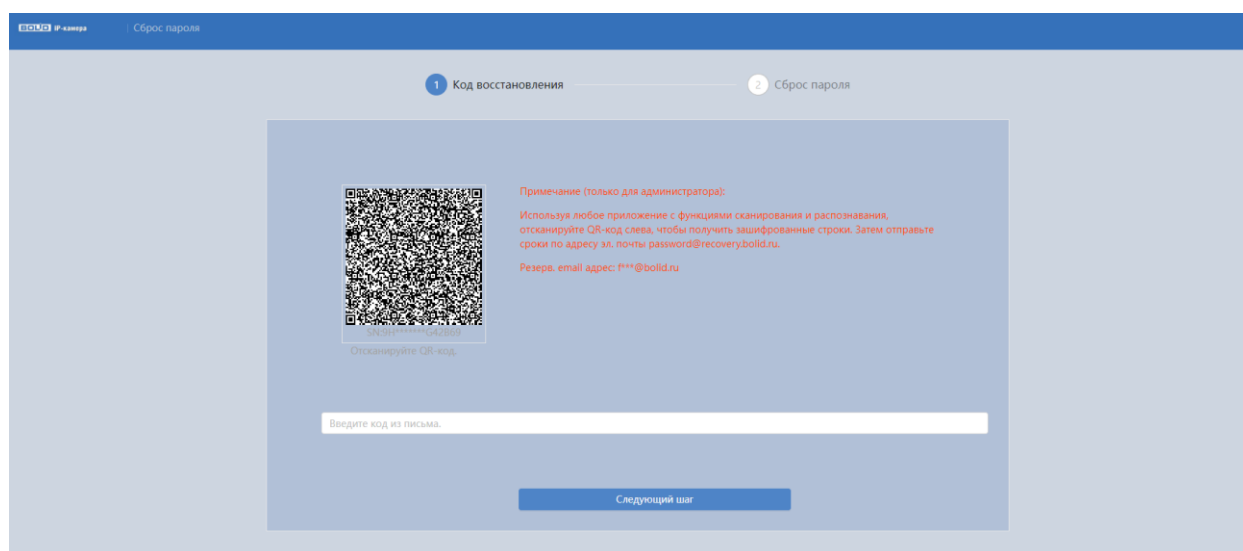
BOLID IP-камера | Сброс пароля

1 Код восстановления

2 Сброс пароля

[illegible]

Отсканируйте QR-код.

Примечание (только для администратора):

Используя любое приложение с функциями сканирования и распознавания, отсканируйте QR-код слева, чтобы получить зашифрованные строки. Затем отправьте сроки по адресу эл. почты password@recovery.bolid.ru.

Резерв. email адрес: f***@bolid.ru

Введите код из письма.

Следующий шаг